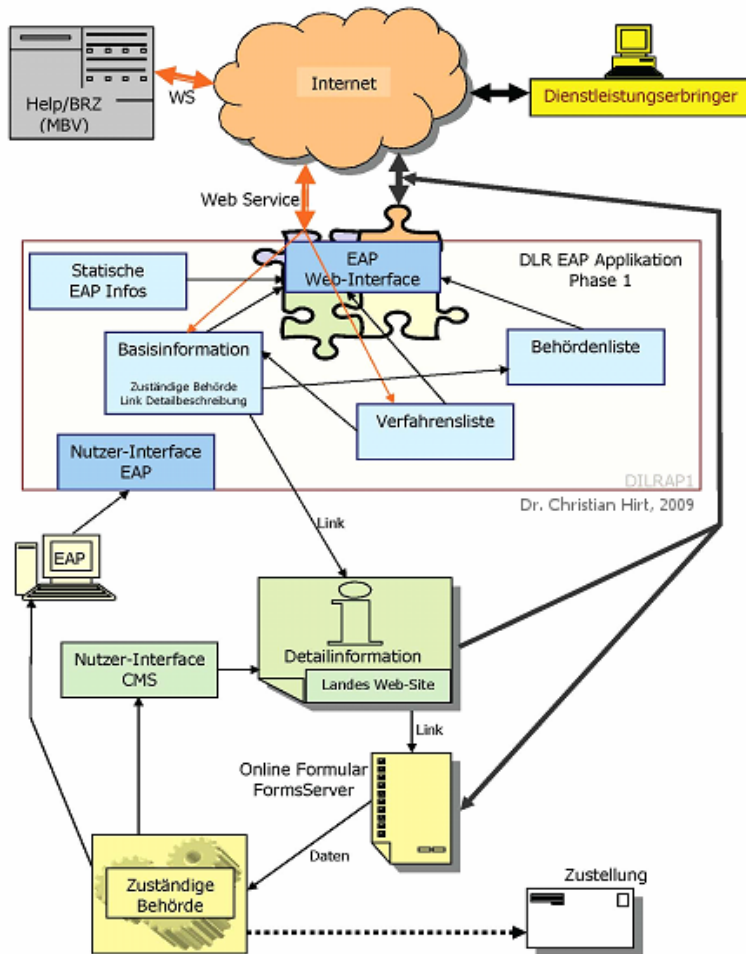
Help/BRZ
(MBV)

WS

Internet

Dienstleistungserbringer

Web Service

DLR EAP Applikation
Phase 1

Statische
EAP Infos

EAP
Web-Interface

Basisinformation

Zuständige Behörde
Link Detailbeschreibung

Behördenliste

Verfahrensliste

Nutzer-Interface
EAP

DILRAP1
Dr. Christian Hirt, 2009

Link

EAP

Nutzer-Interface
CMS

Detailinformation

Landes Web-Site

Link

Online Formular
FormsServer

Daten

Zuständige
Behörde

Zustellung